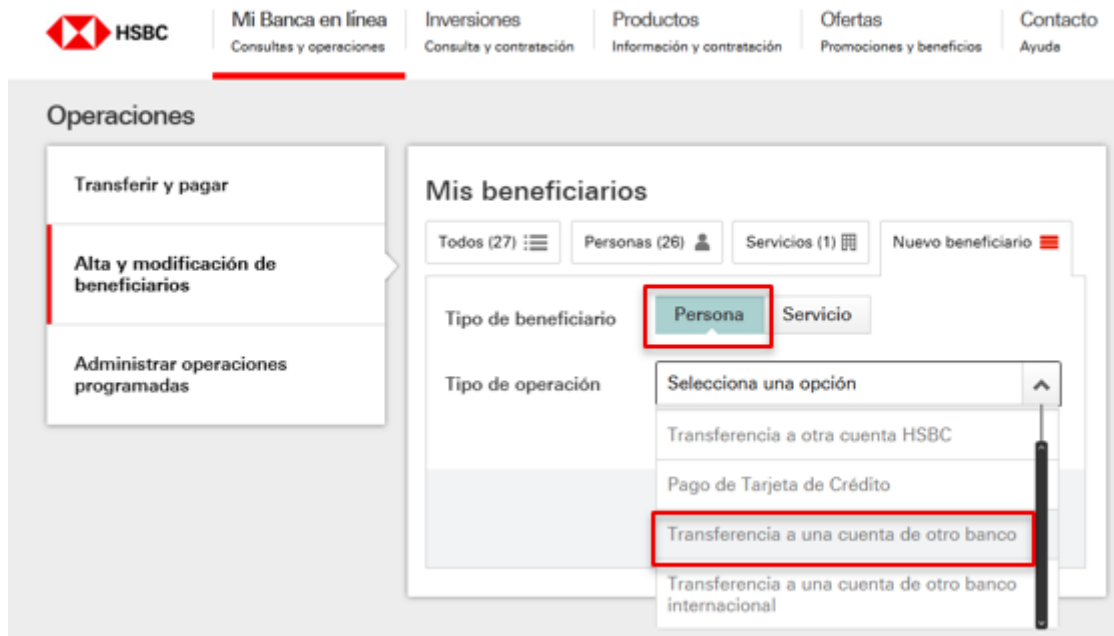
HSBC

Mi Banca en línea
Consultas y operaciones

Inversiones
Consulta y contratación

Productos
Información y contratación

Ofertas
Promociones y beneficios

Contacto
Ayuda

Operaciones

Transferir y pagar

Alta y modificación de beneficiarios

Administrar operaciones programadas

Mis beneficiarios

Todos (27)

Personas (26)

Servicios (1)

Nuevo beneficiario

Tipo de beneficiario

Persona

Servicio

Tipo de operación

Selecciona una opción

Transferencia a otra cuenta HSBC

Pago de Tarjeta de Crédito

Transferencia a una cuenta de otro banco

Transferencia a una cuenta de otro banco internacional